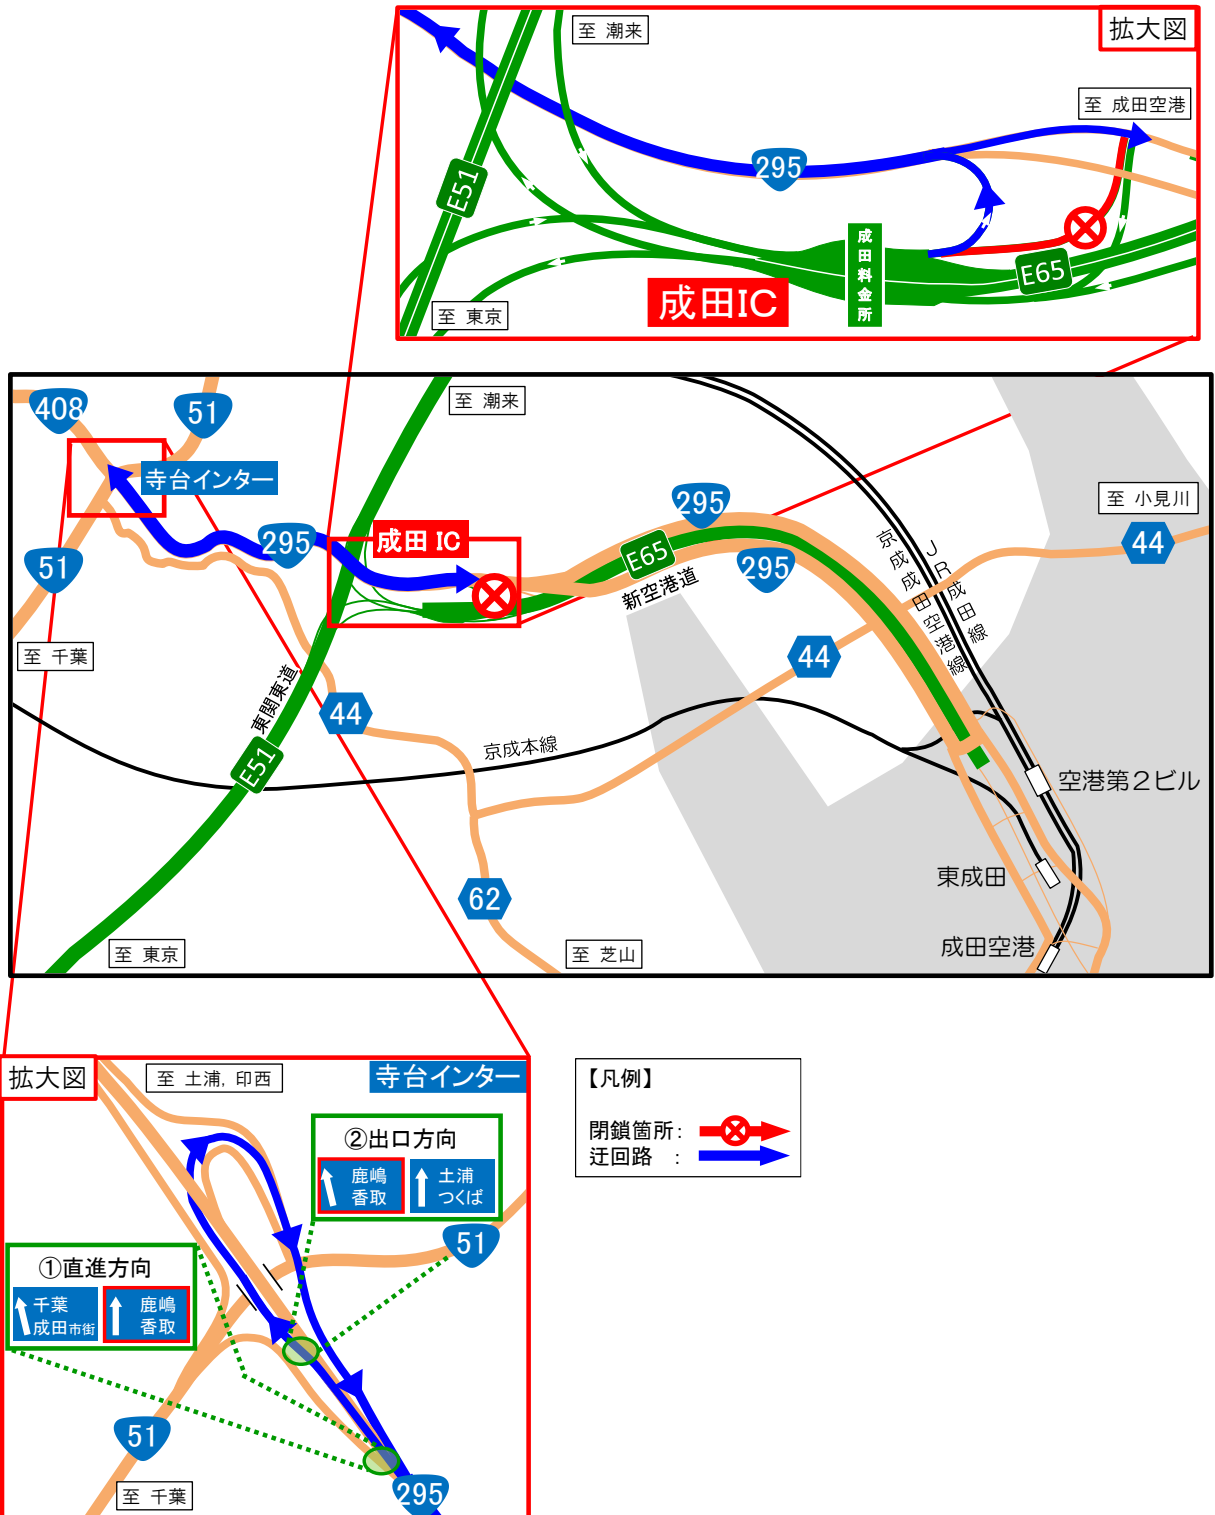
至 潮来

拡大図

至 成田空港

E51

295

成田料金所

E65

至 東京

成田IC

408

51

至 潮来

寺台インター

295

295

成田 IC

E65

新空港道

295

至 小見川

44

51

至 千葉

京成成田空港線

JR成田線

44

東関東道

44

京成本線

E51

空港第２ビル

東成田

62

至 東京

至 芝山

成田空港

拡大図

至 土浦, 印西

寺台インター

②出口方向

鹿嶋 香取

土浦 つくば

51

①直進方向

千葉 成田市街

鹿嶋 香取

51

至 千葉

295

【凡例】

閉鎖箇所：

迂回路 ：